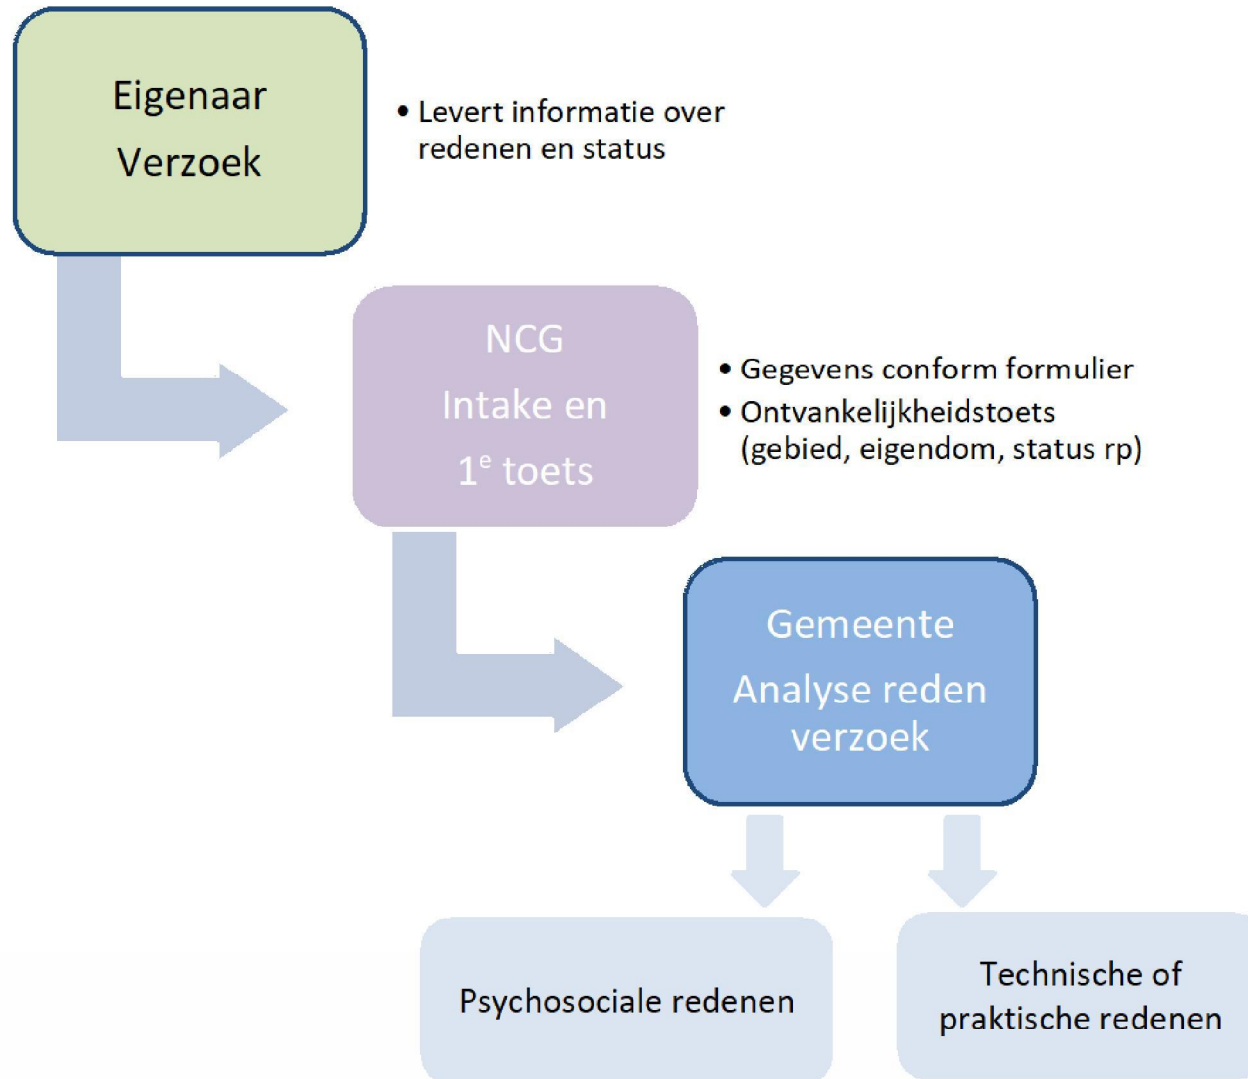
Eigenaar
Verzoek

• Levert informatie over redenen en status

NCG
Intake en
$1^e$ toets

• Gegevens conform formulier
• Ontvankelijkheidstoets (gebied, eigendom, status rp)

Gemeente
Analyse reden verzoek

Psychosociale redenen

Technische of praktische redenen